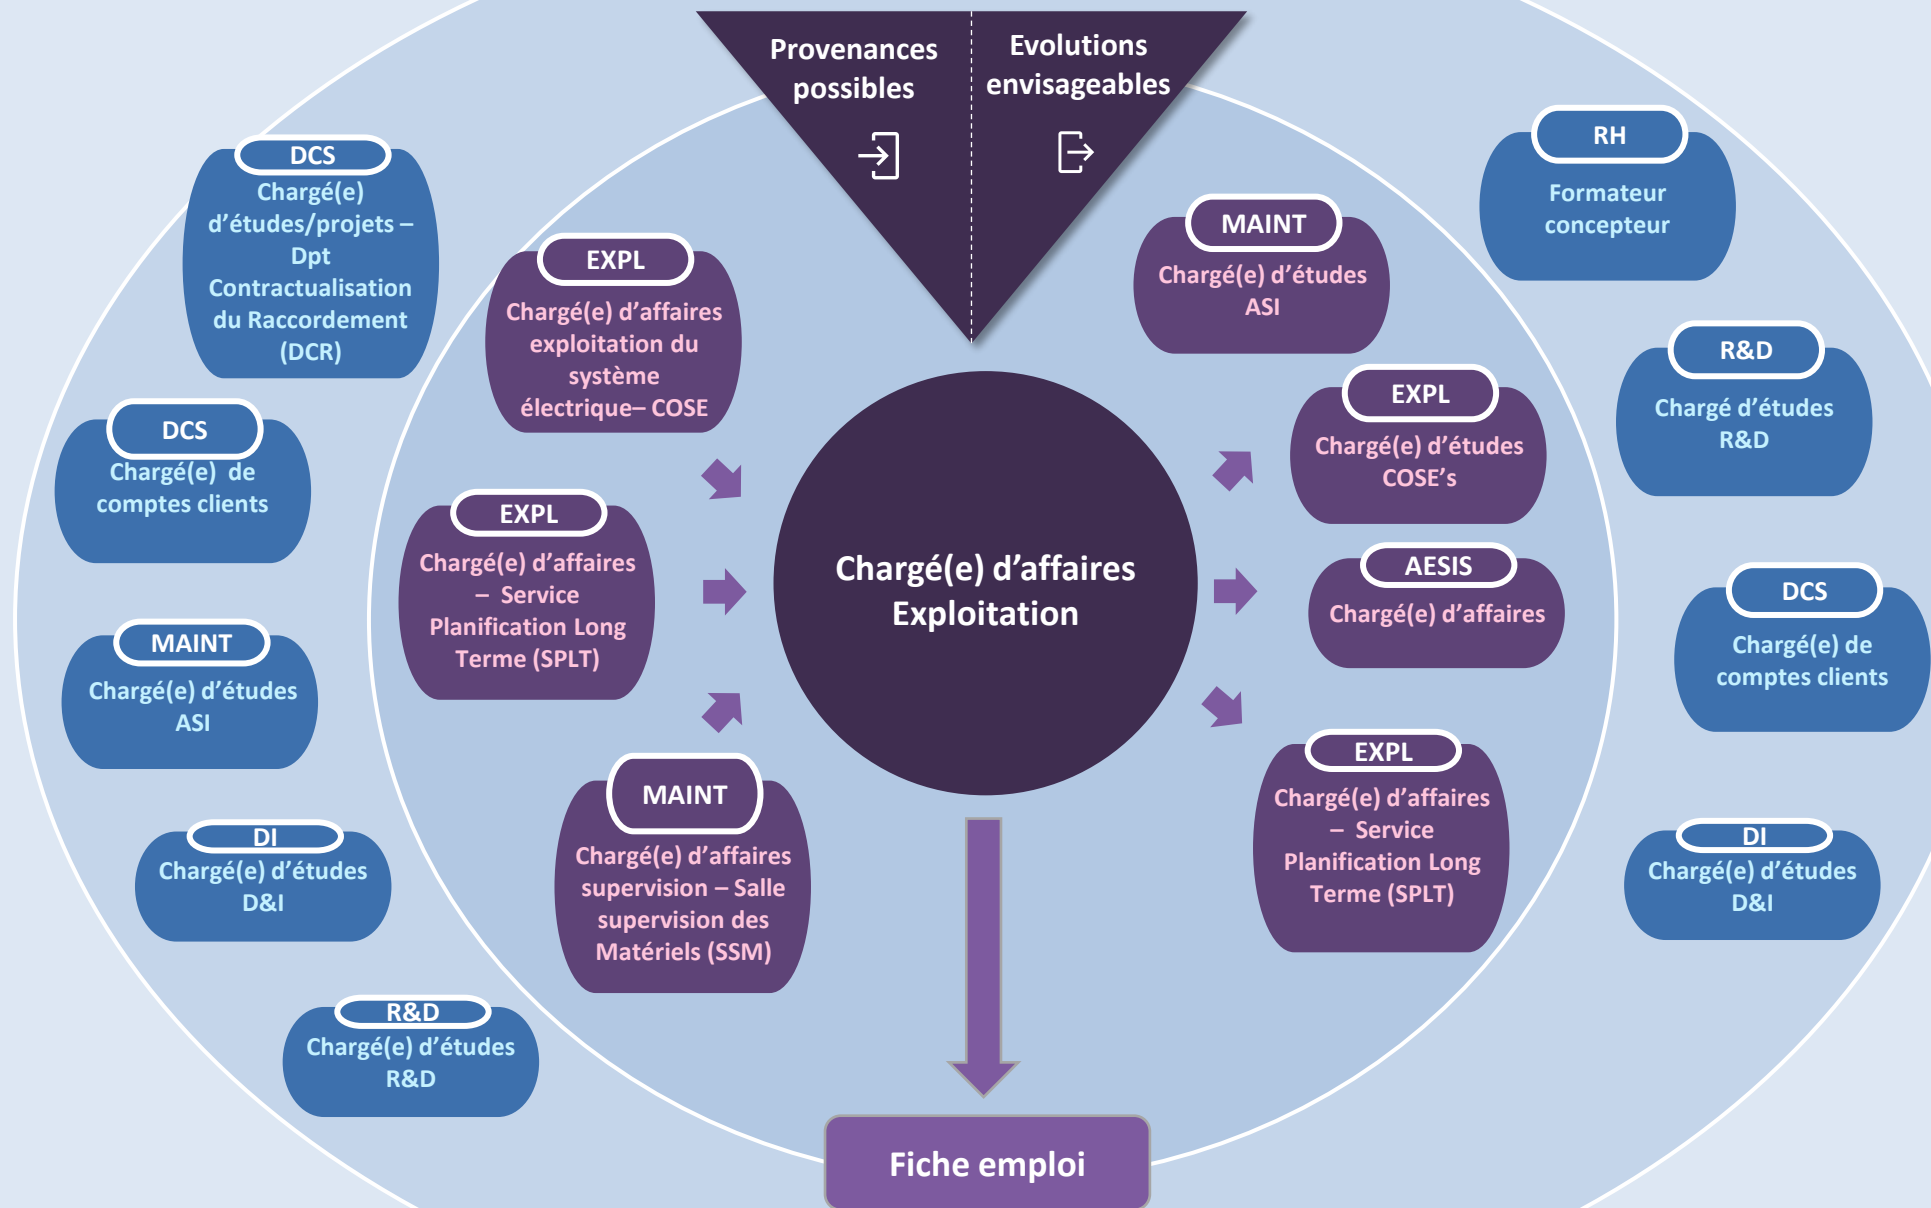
Provenances possibles

Evolutions envisageables

DCS
Chargé(e) d'études/projets – Dpt Contractualisation du Raccordement (DCR)

DCS
Chargé(e) de comptes clients

MAINT
Chargé(e) d'études ASI

DI
Chargé(e) d'études D&I

R&D
Chargé(e) d'études R&D

EXPL
Chargé(e) d'affaires exploitation du système électrique– COSE

EXPL
Chargé(e) d'affaires – Service Planification Long Terme (SPLT)

MAINT
Chargé(e) d'affaires supervision – Salle supervision des Matériels (SSM)

Chargé(e) d'affaires Exploitation

MAINT
Chargé(e) d'études ASI

EXPL
Chargé(e) d'études COSE's

AESIS
Chargé(e) d'affaires

EXPL
Chargé(e) d'affaires – Service Planification Long Terme (SPLT)

RH
Formateur concepteur

R&D
Chargé d'études R&D

DCS
Chargé(e) de comptes clients

DI
Chargé(e) d'études D&I

Fiche emploi